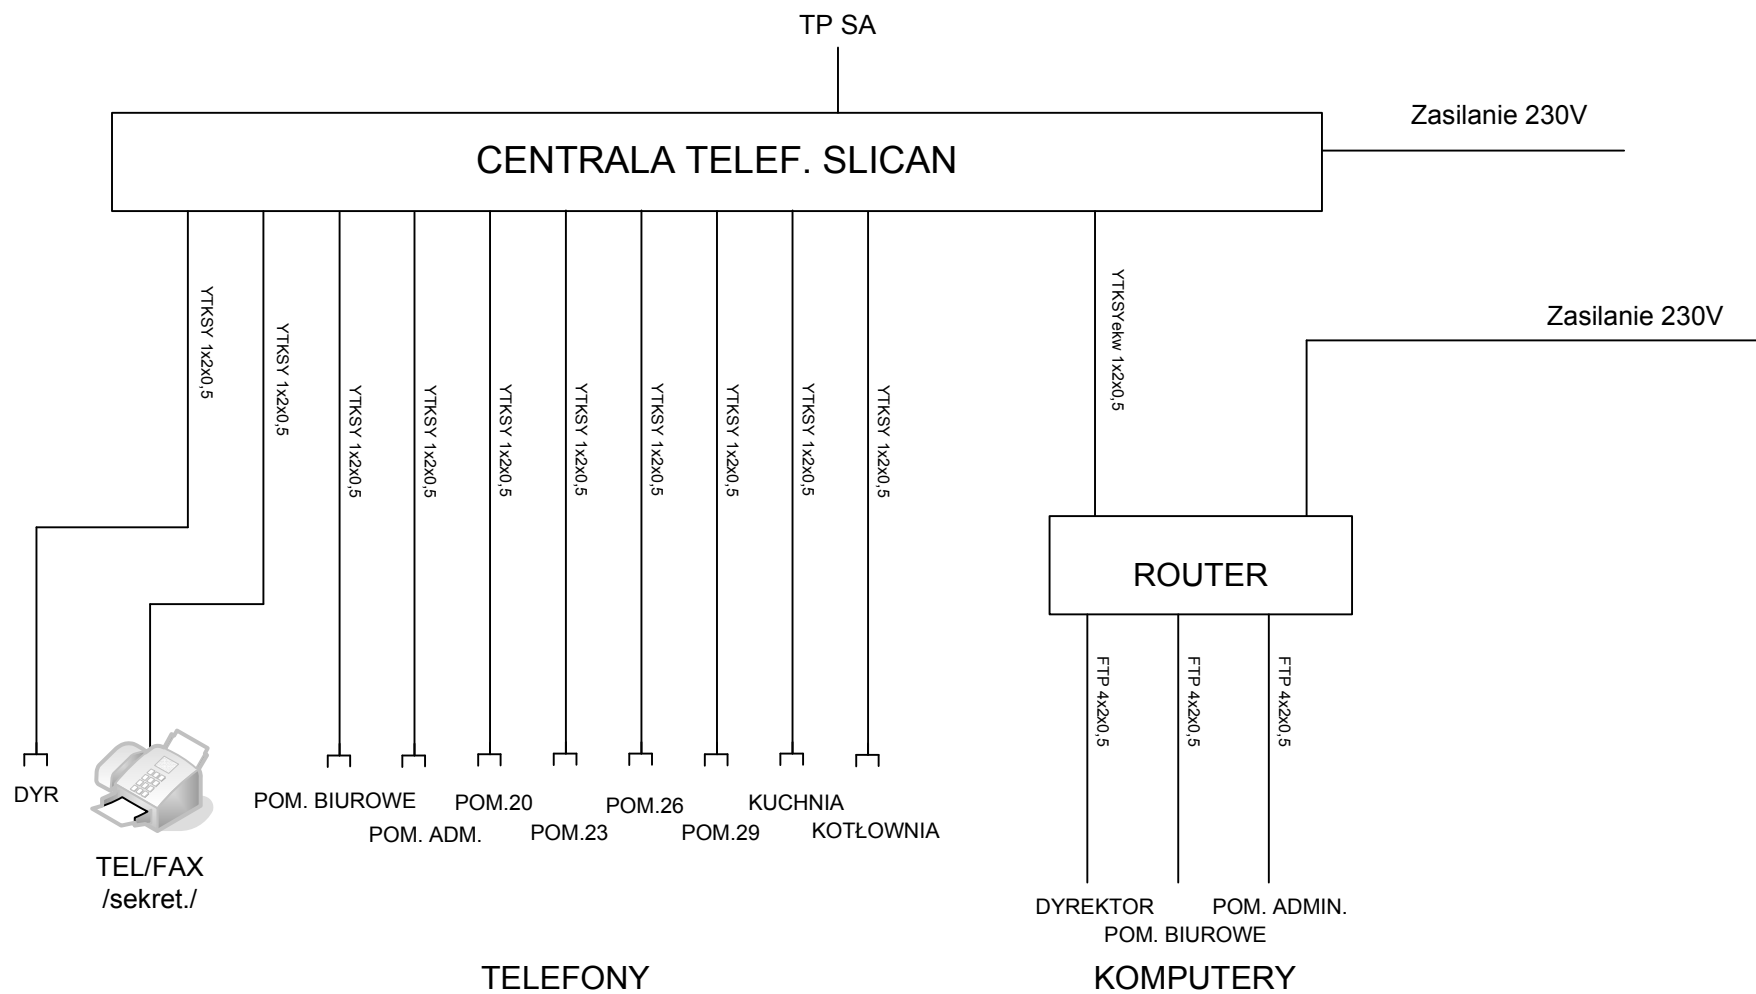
TP SA

Zasilanie 230V

CENTRALA TELEF. SLICAN

YTKSY 1x2x0,5
YTKSY 1x2x0,5
YTKSY 1x2x0,5
YTKSY 1x2x0,5
YTKSY 1x2x0,5
YTKSY 1x2x0,5
YTKSY 1x2x0,5
YTKSY 1x2x0,5
YTKSY 1x2x0,5
YTKSY 1x2x0,5

YTKSYekw 1x2x0,5

Zasilanie 230V

ROUTER

FTP 4x2x0,5
FTP 4x2x0,5
FTP 4x2x0,5

DYR

TEL/FAX /sekret./

POM. BIUROWE
POM. ADM.
POM.20
POM.23
POM.26
POM.29
KUCHNIA
KOTŁOWNIA

DYREKTOR
POM. BIUROWE
POM. ADMIN.

TELEFONY

KOMPUTERY